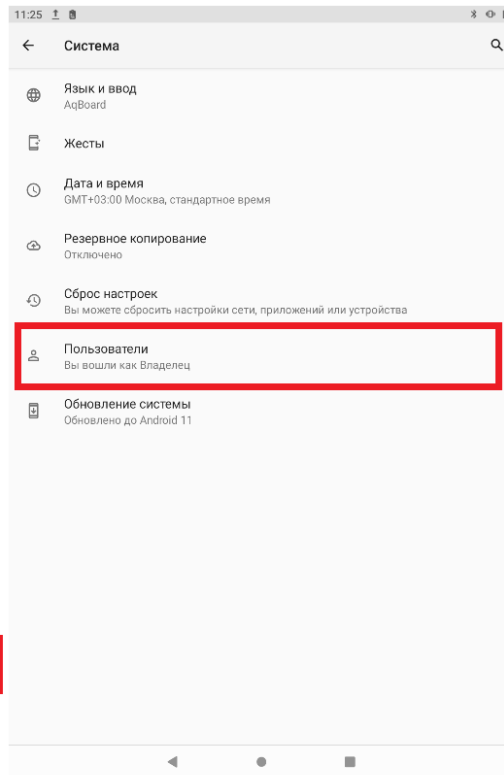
11:25

Система

Язык и ввод
AqBoard

Жесты

Дата и время
GMT+03:00 Москва, стандартное время

Резервное копирование
Отключено

Сброс настроек
Вы можете сбросить настройки сети, приложений или устройства

Пользователи
Вы вошли как Владелец

Обновление системы
Обновлено до Android 11